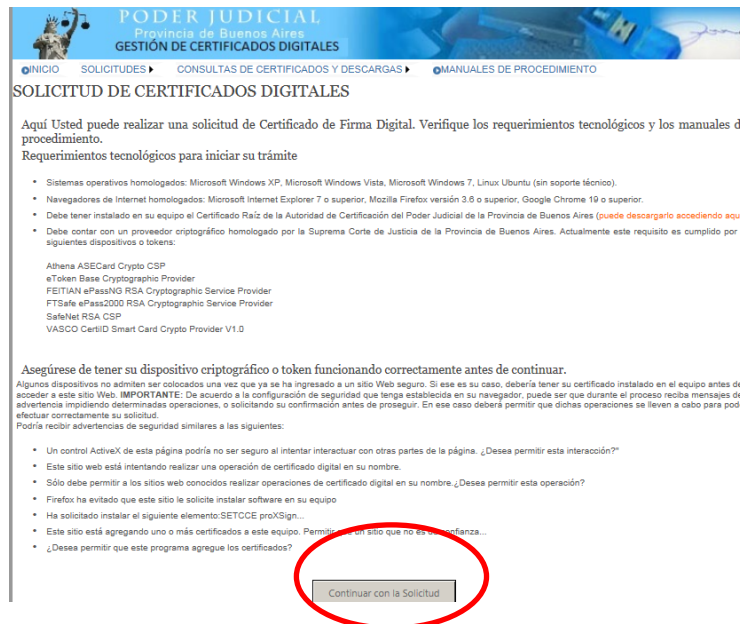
PODER JUDICIAL
Provincia de Buenos Aires
GESTIÓN DE CERTIFICADOS DIGITALES

INICIO SOLICITUDES CONSULTAS DE CERTIFICADOS Y DESCARGAS MANUALES DE PROCEDIMIENTO

SOLICITUD DE CERTIFICADOS DIGITALES

Aquí Usted puede realizar una solicitud de Certificado de Firma Digital. Verifique los requerimientos tecnológicos y los manuales d procedimiento.
Requerimientos tecnológicos para iniciar su trámite

- Sistemas operativos homologados: Microsoft Windows XP, Microsoft Windows Vista, Microsoft Windows 7, Linux Ubuntu (sin soporte técnico).
- Navegadores de Internet homologados: Microsoft Internet Explorer 7 o superior, Mozilla Firefox versión 3.6 o superior, Google Chrome 19 o superior.
- Debe tener instalado en su equipo el Certificado Raíz de la Autoridad de Certificación del Poder Judicial de la Provincia de Buenos Aires (puede descargarlo accediendo aqu
- Debe contar con un proveedor criptográfico homologado por la Suprema Corte de Justicia de la Provincia de Buenos Aires. Actualmente este requisito es cumplido por siguientes dispositivos o tokens:

Athena ASECard Crypto CSP
eToken Base Cryptographic Provider
FEITIAN ePassNG RSA Cryptographic Service Provider
FTSafe ePass2000 RSA Cryptographic Service Provider
SafeNet RSA CSP
VASCO CertID Smart Card Crypto Provider V1.0

Asegúrese de tener su dispositivo criptográfico o token funcionando correctamente antes de continuar.
Algunos dispositivos no admiten ser colocados una vez que ya se ha ingresado a un sitio Web seguro. Si ese es su caso, debería tener su certificado instalado en el equipo antes de acceder a este sitio Web. IMPORTANTE: De acuerdo a la configuración de seguridad que tenga establecida en su navegador, puede ser que durante el proceso reciba mensajes de advertencia impidiendo determinadas operaciones, o solicitando su confirmación antes de proseguir. En ese caso deberá permitir que dichas operaciones se lleven a cabo para pod efectuar correctamente su solicitud.
Podría recibir advertencias de seguridad similares a las siguientes:

- Un control ActiveX de esta página podría no ser seguro al intentar interactuar con otras partes de la página. ¿Desea permitir esta interacción?"
- Este sitio web está intentando realizar una operación de certificado digital en su nombre.
- Sólo debe permitir a los sitios web conocidos realizar operaciones de certificado digital en su nombre.¿Desea permitir esta operación?
- Firefox ha evitado que este sitio le solicite instalar software en su equipo
- Ha solicitado instalar el siguiente elemento:SETCCE proXSign...
- Este sitio está agregando uno o más certificados a este equipo. Permitir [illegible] un sitio que no es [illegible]confianza...
- ¿Desea permitir que este programa agregue los certificados?

Continuar con la Solicitud